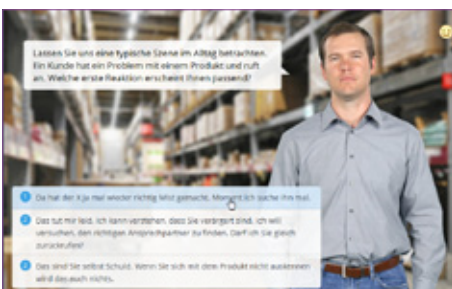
Lassen Sie uns eine typische Szene im Alltag betrachten. Ein Kunde hat ein Problem mit einem Produkt und ruft an. Welche erste Reaktion erscheint Ihnen passend?

1 Da hat der ja mal wieder nichts richtig gemacht. Moment ich suche ihn mal.

2 Das tut mir leid. Ich kann verstehen, dass Sie verärgert sind. Ich will versuchen, den richtigen Ansprechpartner zu finden. Darf ich Sie gleich zurückrufen?

3 Das sind Sie selbst Schuld. Wenn Sie sich mit dem Produkt nicht auskennen wird das auch nichts.